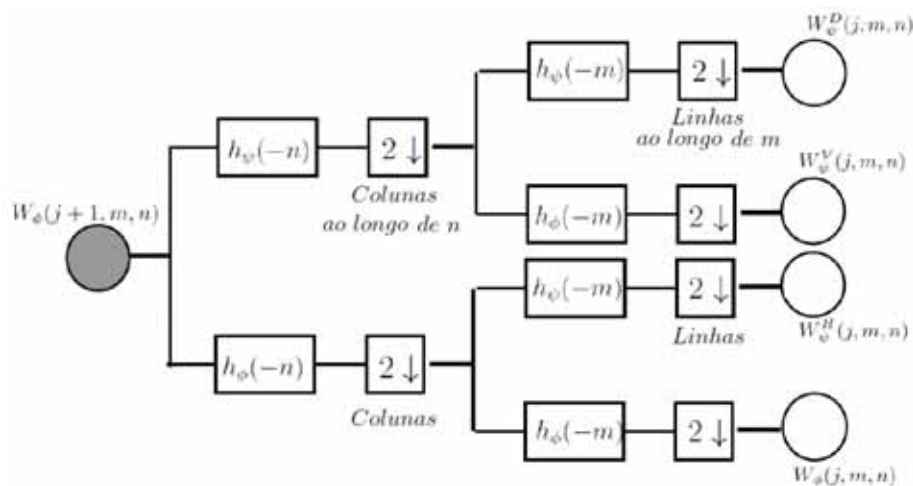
$W_\psi^D(j,m,n)$

$h_\psi(-m)$

$2\downarrow$

*Linhas ao longo de m*

$h_\psi(-n)$

$2\downarrow$

*Colunas ao longo de n*

$W_\psi^V(j,m,n)$

$W_\phi(j+1,m,n)$

$h_\phi(-m)$

$2\downarrow$

$h_\psi(-m)$

$2\downarrow$

*Linhas*

$W_\psi^H(j,m,n)$

$h_\phi(-n)$

$2\downarrow$

*Colunas*

$h_\phi(-m)$

$2\downarrow$

$W_\phi(j,m,n)$